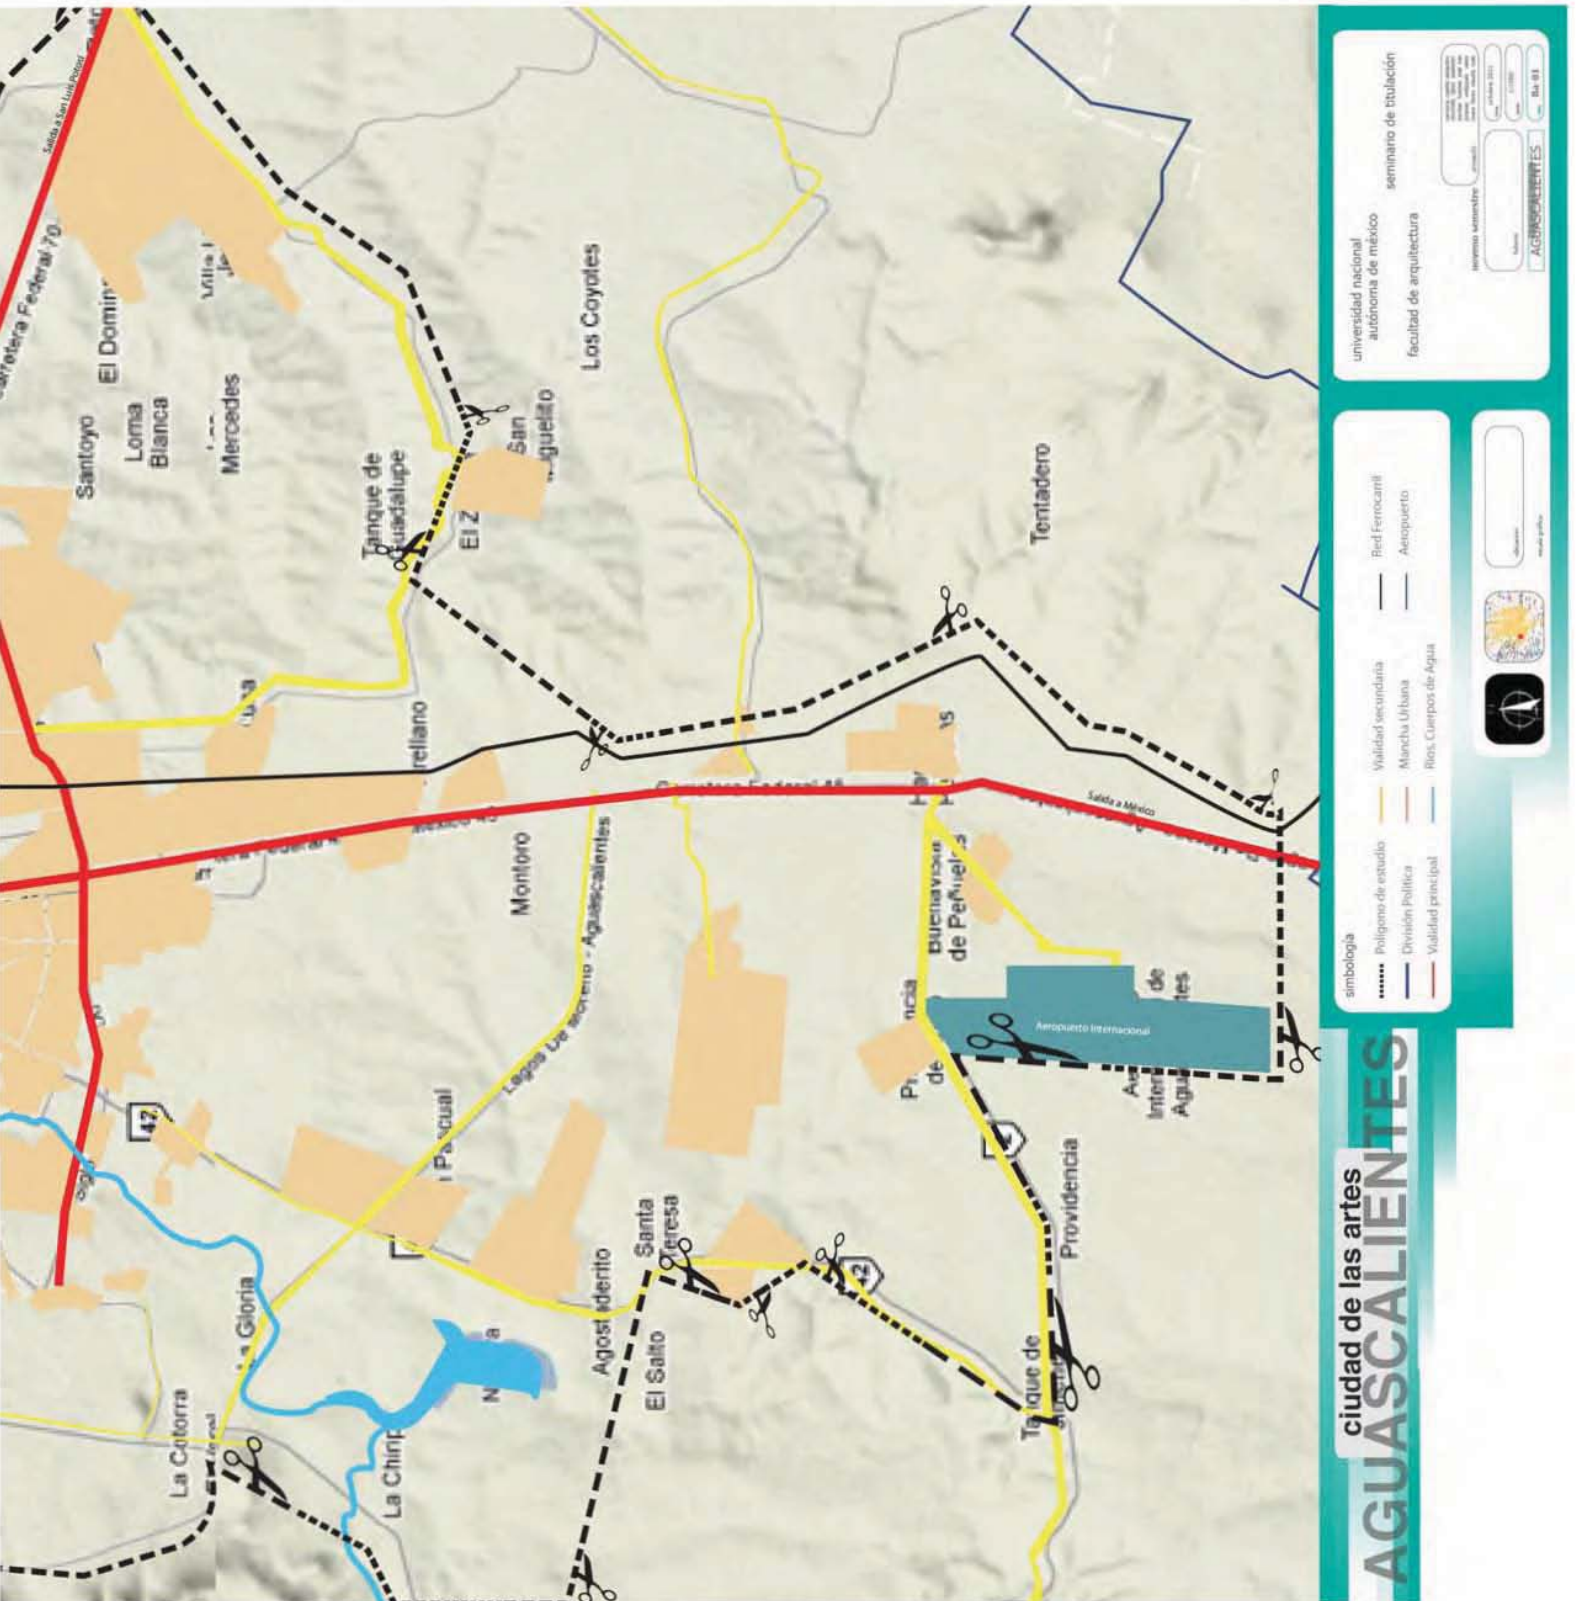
universidad nacional autónoma de méxico
facultad de arquitectura
seminario de titulación
noveno semestre
AGUASCALIENTES

simbología
Polígono de estudio
División Política
Vialidad principal
Vialidad secundaria
Mancha Urbana
Ríos Cuerpos de Agua
Red Ferrocarril
Aeropuerto

ciudad de las artes
AGUASCALIENTES

Salida a San Luis Potosí
Carretera Federal 70
El Domin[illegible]
Santoyo
Loma Blanca
Mercedes
Villa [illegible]
Tanque de Guadalupe
El Z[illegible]
San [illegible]guelito
Los Coyotes
Tentadero
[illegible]rellano
Carretera Federal 45
Salida a México
Montoro
Lagos De Moreno - Aguascalientes
Buenavista de Peñuelas
Aeropuerto Internacional
P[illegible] de
Providencia
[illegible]ncia
de
Ae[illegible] Inter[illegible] Agu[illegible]
42
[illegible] Pascual
Santa Teresa
Agost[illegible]derito
El Salto
Tanque de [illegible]
La Gloria
La Cotorra
La Chirip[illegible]
N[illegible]a